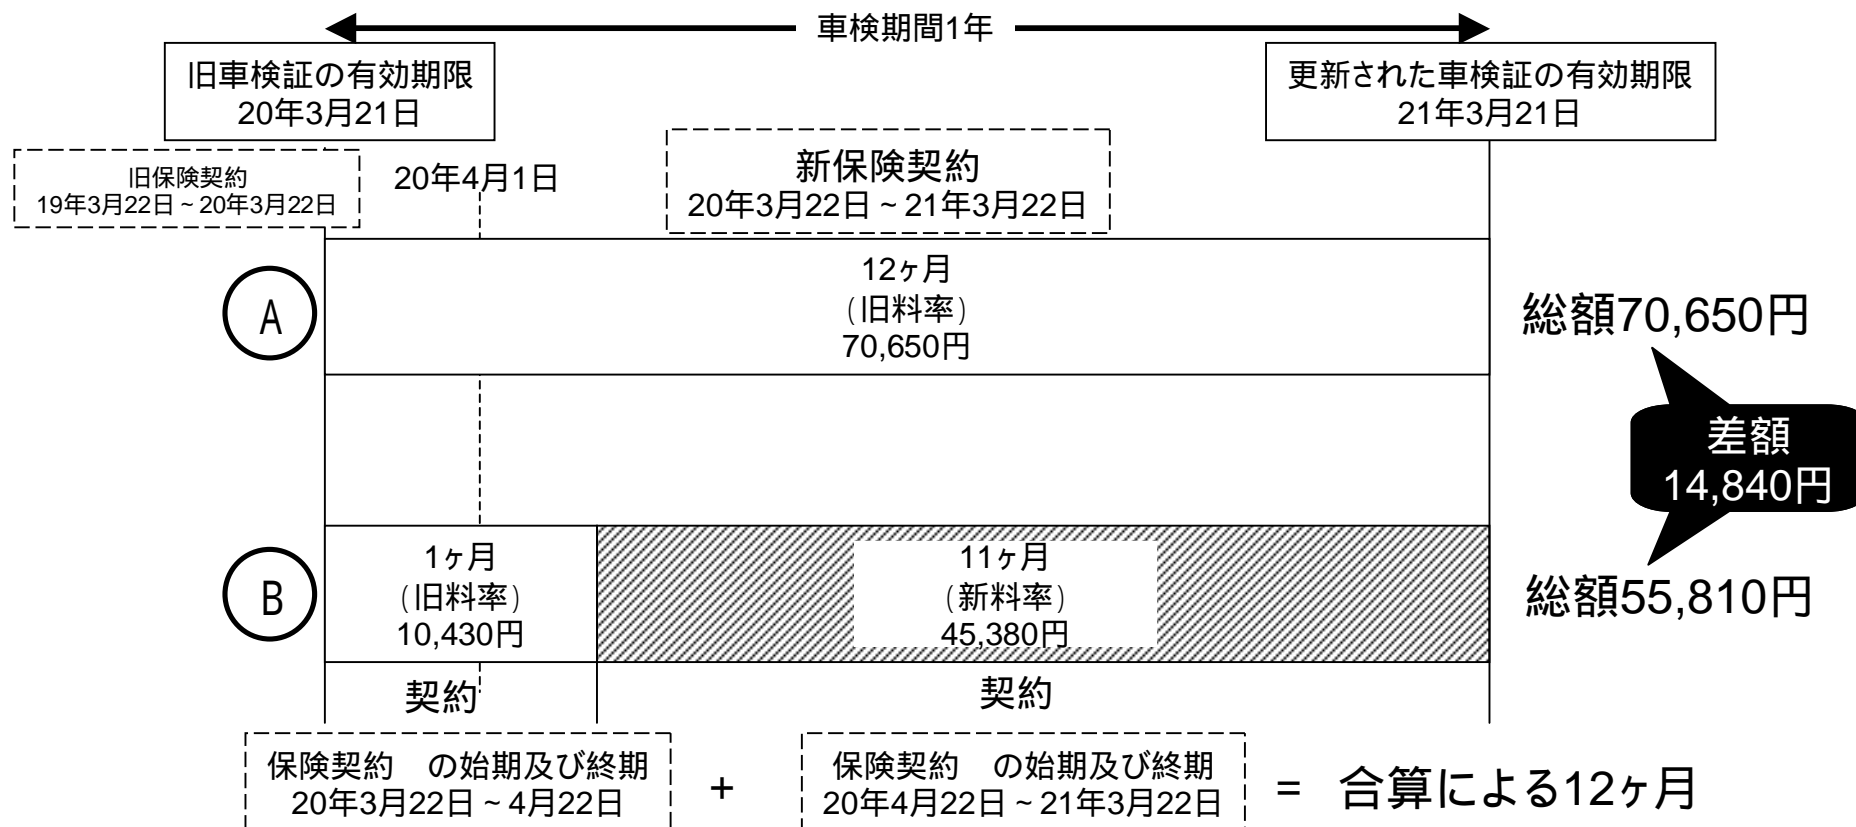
車検期間1年

旧車検証の有効期限
20年3月21日

更新された車検証の有効期限
21年3月21日

旧保険契約
19年3月22日～20年3月22日

20年4月1日

新保険契約
20年3月22日～21年3月22日

A

12ヶ月
（旧料率）
70,650円

総額70,650円

差額
14,840円

B

1ヶ月
（旧料率）
10,430円

11ヶ月
（新料率）
45,380円

総額55,810円

契約

契約

保険契約　の始期及び終期
20年3月22日～4月22日

+

保険契約　の始期及び終期
20年4月22日～21年3月22日

=　合算による12ヶ月